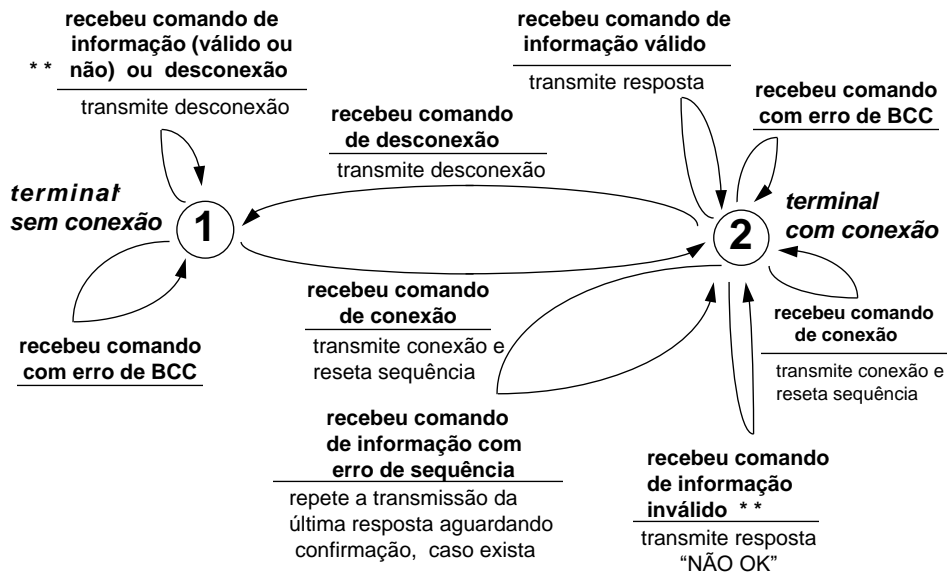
* * recebeu comando de informação (válido ou não) ou desconexão

transmite desconexão

recebeu comando de informação válido

transmite resposta

recebeu comando com erro de BCC

recebeu comando de desconexão

transmite desconexão

terminal sem conexão

1

2

terminal com conexão

recebeu comando com erro de BCC

recebeu comando de conexão

transmite conexão e reseta sequência

recebeu comando de conexão

transmite conexão e reseta sequência

recebeu comando de informação com erro de sequência

repete a transmissão da última resposta aguardando confirmação, caso exista

recebeu comando de informação inválido * *

transmite resposta "NÃO OK"